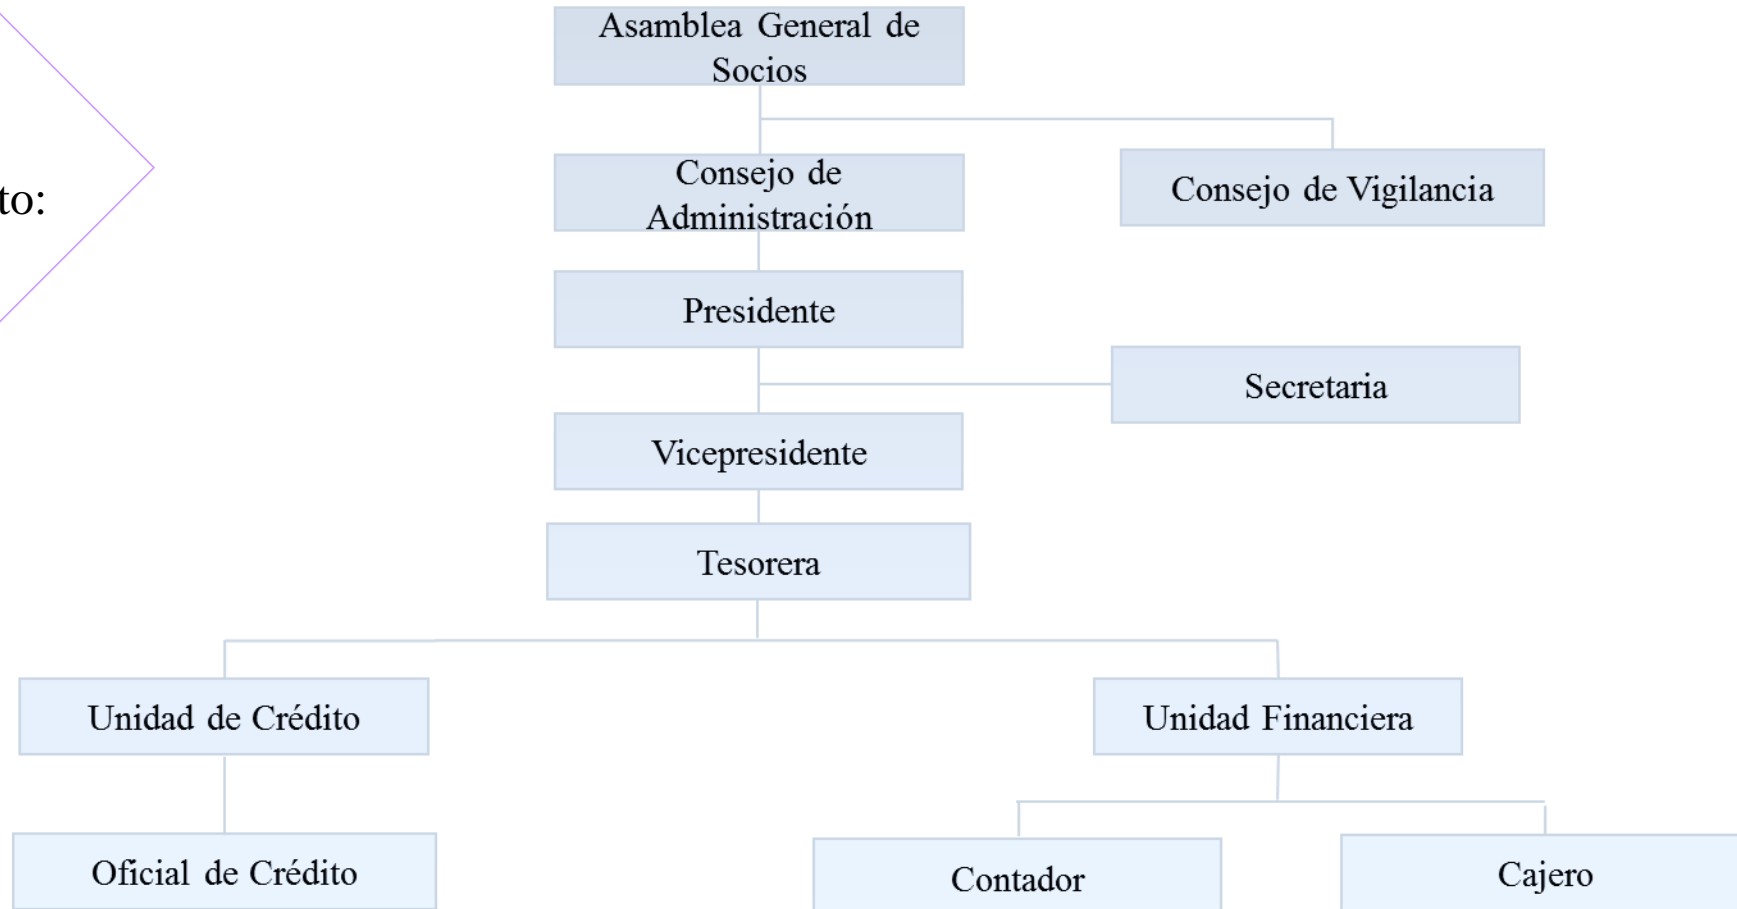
to:

Asamblea General de Socios

Consejo de Administración

Consejo de Vigilancia

Presidente

Secretaria

Vicepresidente

Tesorera

Unidad de Crédito

Unidad Financiera

Oficial de Crédito

Contador

Cajero